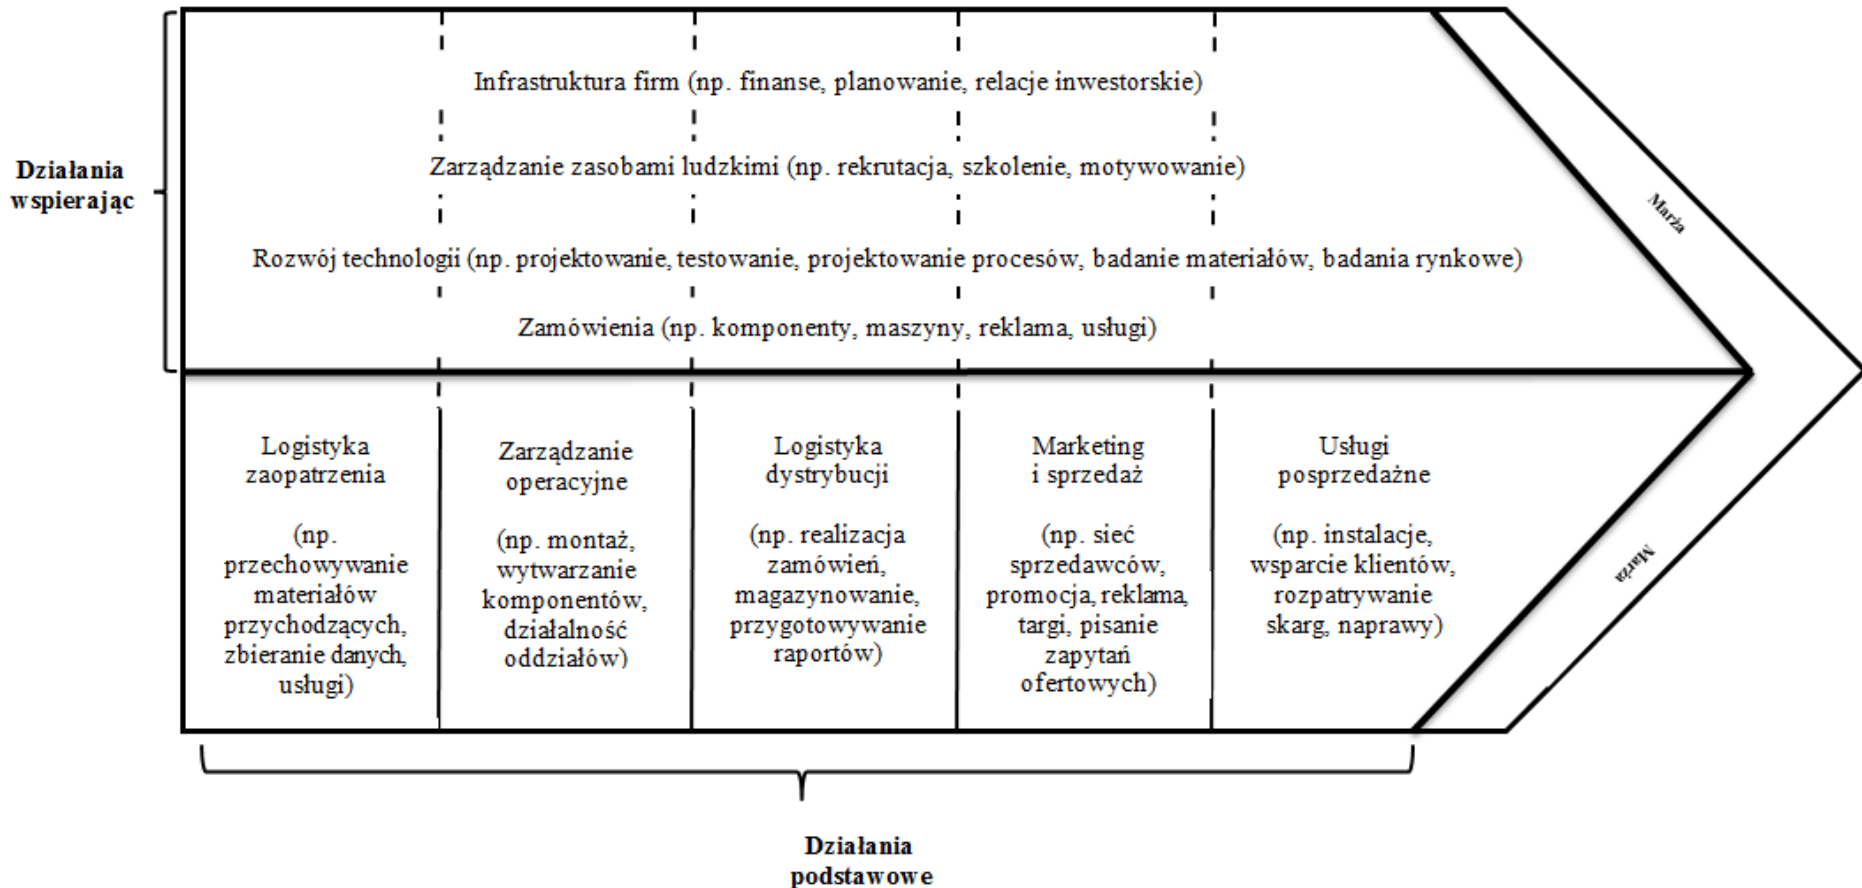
Działania wspierając

Infrastruktura firm (np. finanse, planowanie, relacje inwestorskie)

Zarządzanie zasobami ludzkimi (np. rekrutacja, szkolenie, motywowanie)

Rozwój technologii (np. projektowanie, testowanie, projektowanie procesów, badanie materiałów, badania rynkowe)

Zamówienia (np. komponenty, maszyny, reklama, usługi)

Marża

Logistyka zaopatrzenia

(np. przechowywanie materiałów przychodzących, zbieranie danych, usługi)

Zarządzanie operacyjne

(np. montaż, wytwarzanie komponentów, działalność oddziałów)

Logistyka dystrybucji

(np. realizacja zamówień, magazynowanie, przygotowywanie raportów)

Marketing i sprzedaż

(np. sieć sprzedawców, promocja, reklama, targi, pisanie zapytań ofertowych)

Usługi posprzedażne

(np. instalacje, wsparcie klientów, rozpatrywanie skarg, naprawy)

Marża

Działania podstawowe